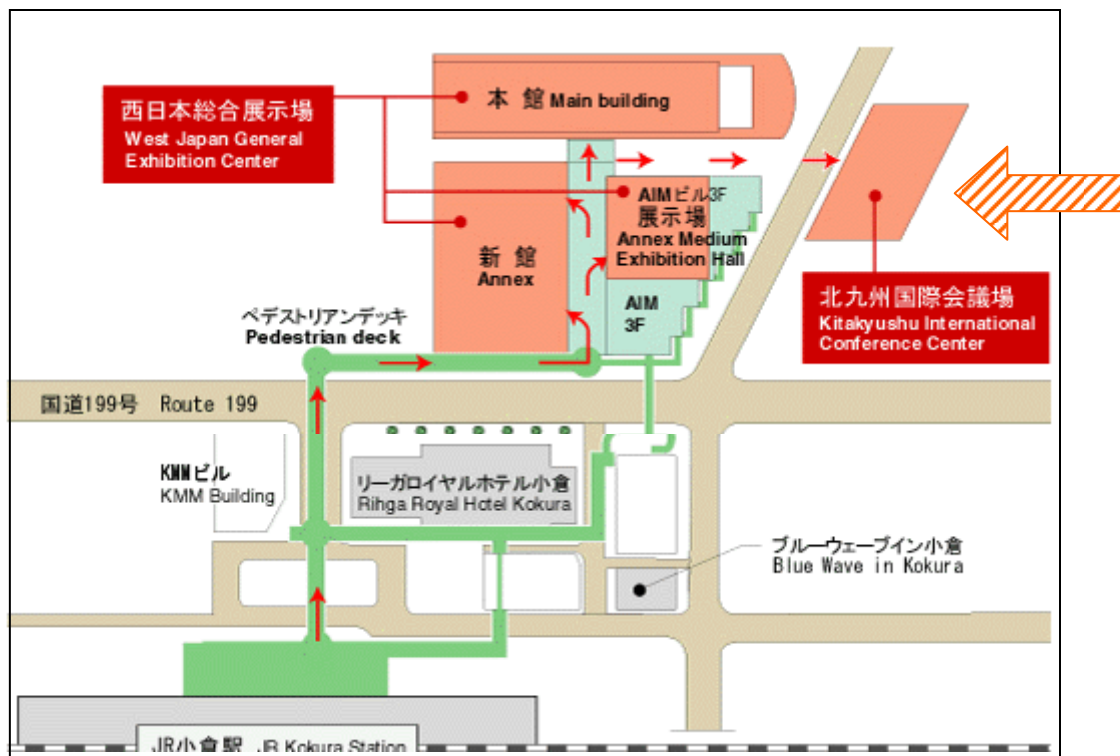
西日本総合展示場
West Japan General Exhibition Center

本 館 Main building

AIMビル3F 展示場
Annex Medium Exhibition Hall

新 館
Annex

AIM 3F

北九州国際会議場
Kitakyushu International Conference Center

ペデストリアンデッキ
Pedestrian deck

国道199号 Route 199

KMMビル
KMM Building

リーガロイヤルホテル小倉
Rihga Royal Hotel Kokura

ブルーウェーブイン小倉
Blue Wave in Kokura

JR小倉駅 JR Kokura Station